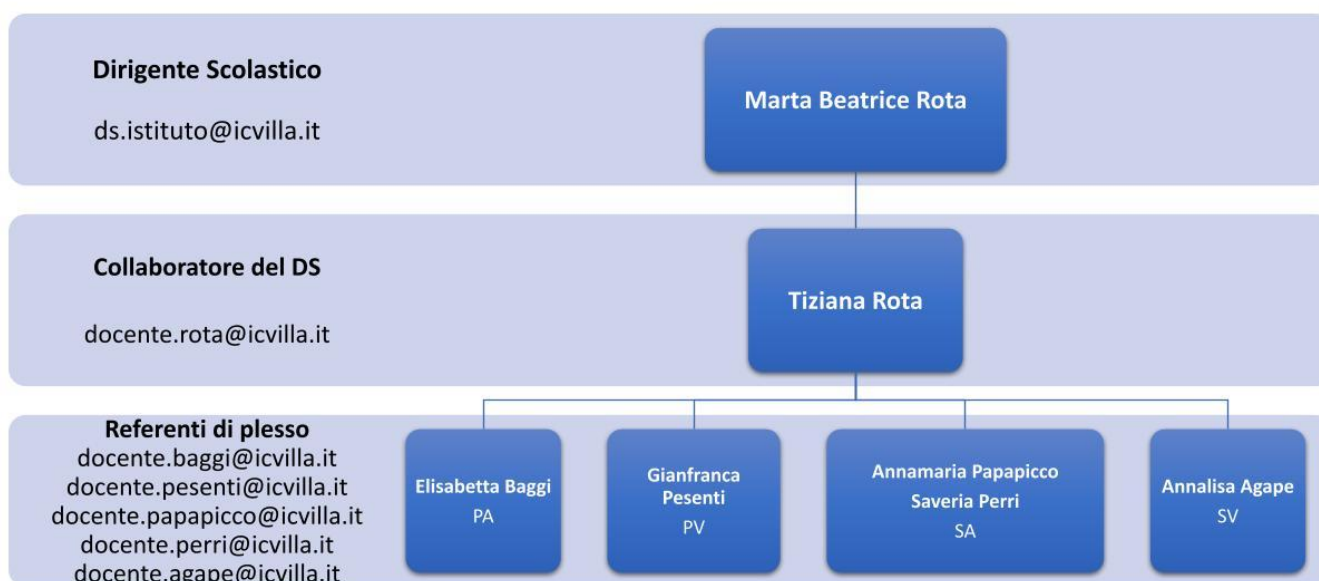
Dirigente Scolastico

ds.istituto@icvilla.it

Marta Beatrice Rota

Collaboratore del DS

docente.rota@icvilla.it

Tiziana Rota

Referenti di plesso
docente.baggi@icvilla.it
docente.pesenti@icvilla.it
docente.papapicco@icvilla.it
docente.perri@icvilla.it
docente.agape@icvilla.it

Elisabetta Baggi
PA

Gianfranca Pesenti
PV

Annamaria Papapicco
Saveria Perri
SA

Annalisa Agape
SV